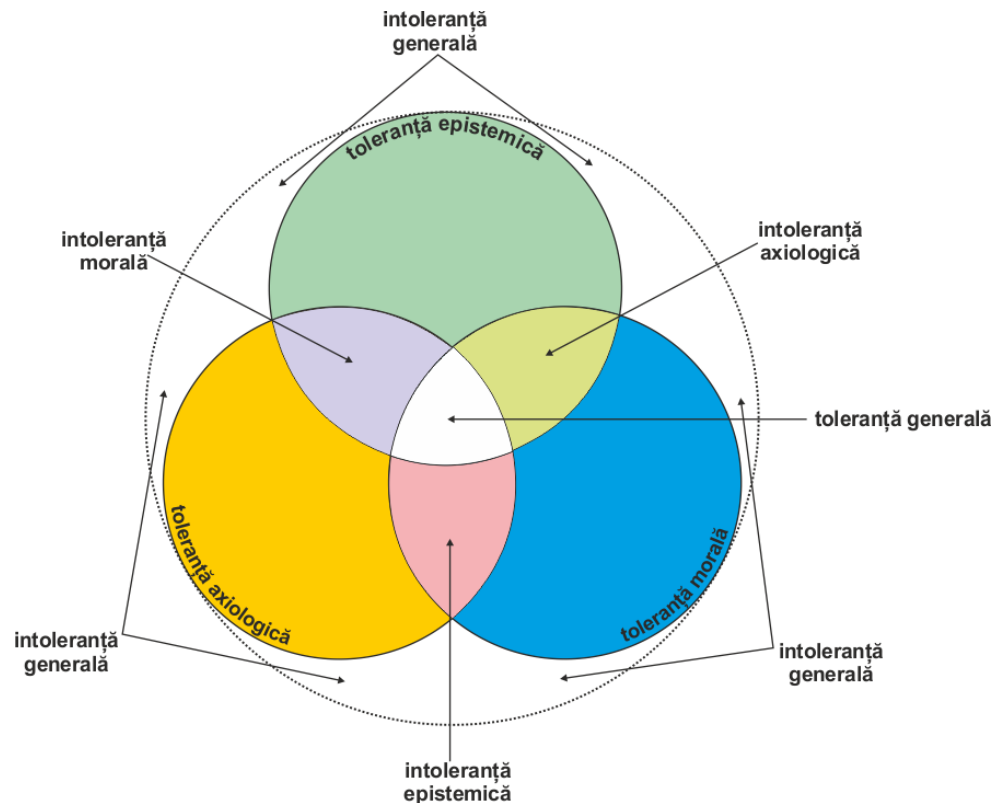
intoleranță generală

toleranță epistemică

intoleranță morală

intoleranță axiologică

toleranță generală

toleranță axiologică

toleranță morală

intoleranță generală

intoleranță generală

intoleranță epistemică